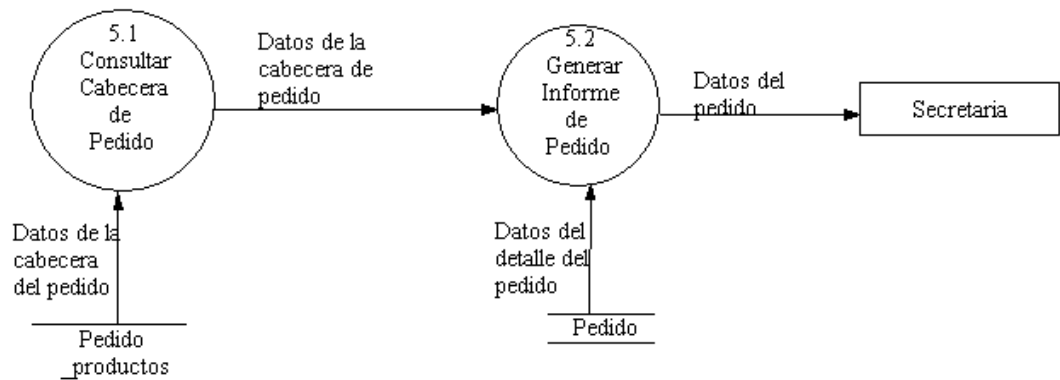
5.1
Consultar
Cabecera
de
Pedido

Datos de la
cabecera de
pedido

5.2
Generar
Informe
de
Pedido

Datos del
pedido

Secretaria

Datos de la
cabecera
del pedido

Pedido
_productos

Datos del
detalle del
pedido

Pedido